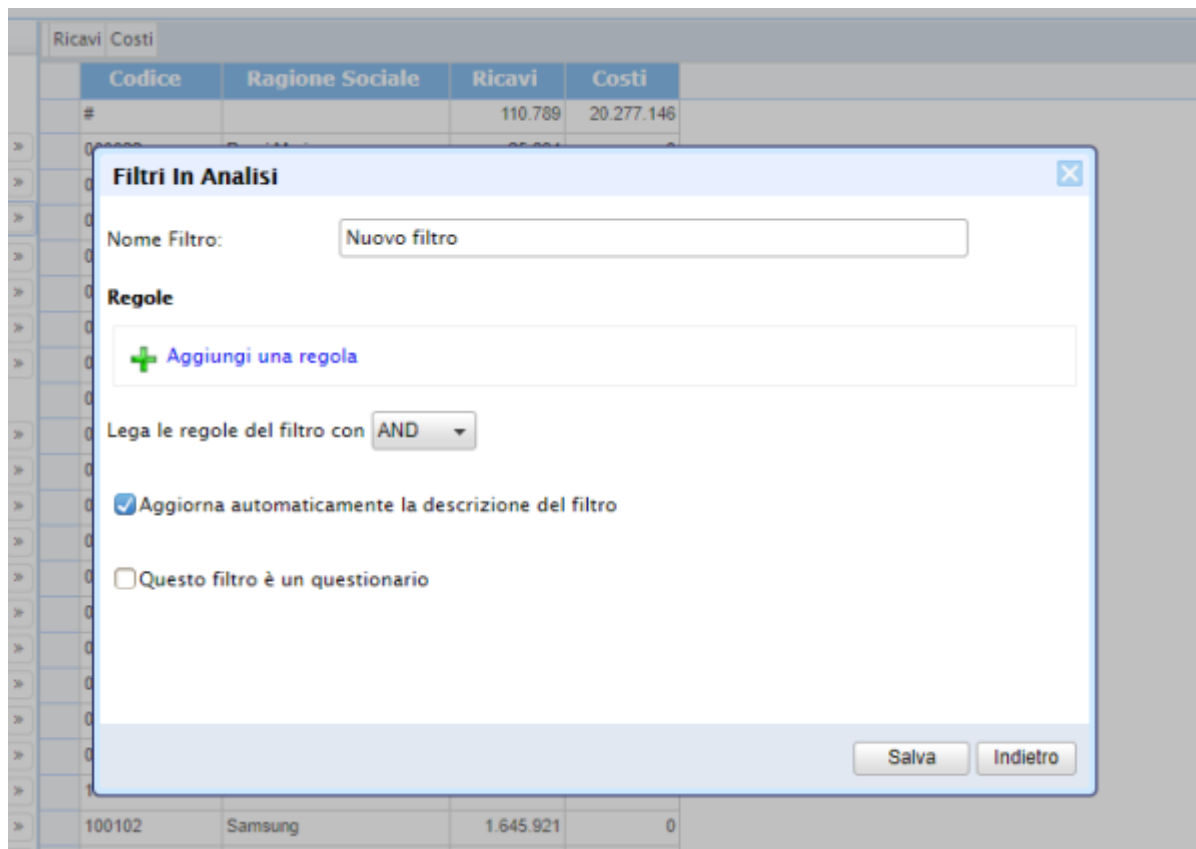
Ricavi Costi

| Codice | Ragione Sociale | Ricavi | Costi |
|---|---|---|---|
| # | | 110.789 | 20.277.146 |
| 100102 | Samsung | 1.645.921 | 0 |

Filtri In Analisi

Nome Filtro: Nuovo filtro

Regole

Aggiungi una regola

Lega le regole del filtro con AND

Aggiorna automaticamente la descrizione del filtro

Questo filtro è un questionario

Salva Indietro